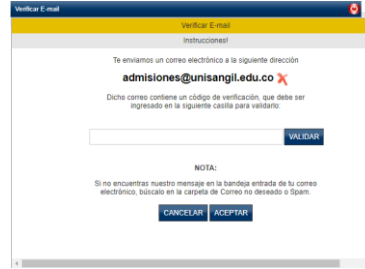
Verificar E-mail

Verificar E-mail

Instrucciones!

Te enviamos un correo electrónico a la siguiente dirección

admisiones@unisangil.edu.co

Dicho correo contiene un código de verificación, que debe ser ingresado en la siguiente casilla para validarlo.

VALIDAR

NOTA:

Si no encuentras nuestro mensaje en la bandeja entrada de tu correo electrónico, búscalo en la carpeta de Correo no deseado o Spam.

CANCELAR ACEPTAR